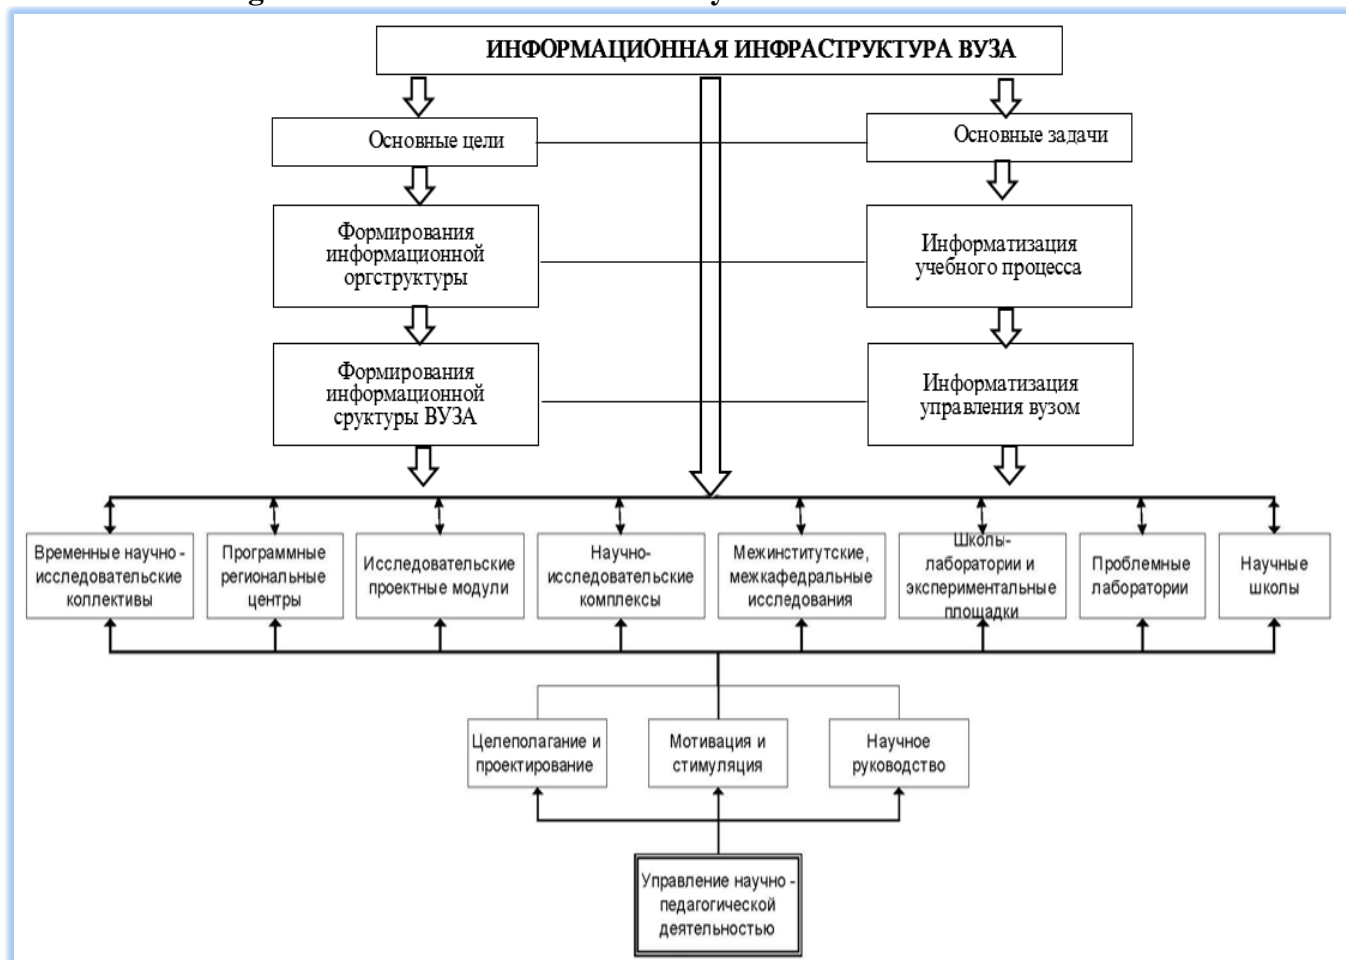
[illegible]

ИНФОРМАЦИОННАЯ ИНФРАСТРУКТУРА ВУЗА

Основные цели

Основные задачи

Формирования информационной оргструктуры

Информатизация учебного процесса

Формирования информационной суктуры ВУЗА

Информатизация управления вузом

Временные научно - исследовательские коллективы

Программные региональные центры

Исследовательские проектные модули

Научно-исследовательские комплексы

Межинститутские, межкафедральные исследования

Школы-лаборатории и экспериментальные площадки

Проблемные лаборатории

Научные школы

Целеполагание и проектирование

Мотивация и стимуляция

Научное руководство

Управление научно - педагогической деятельностью